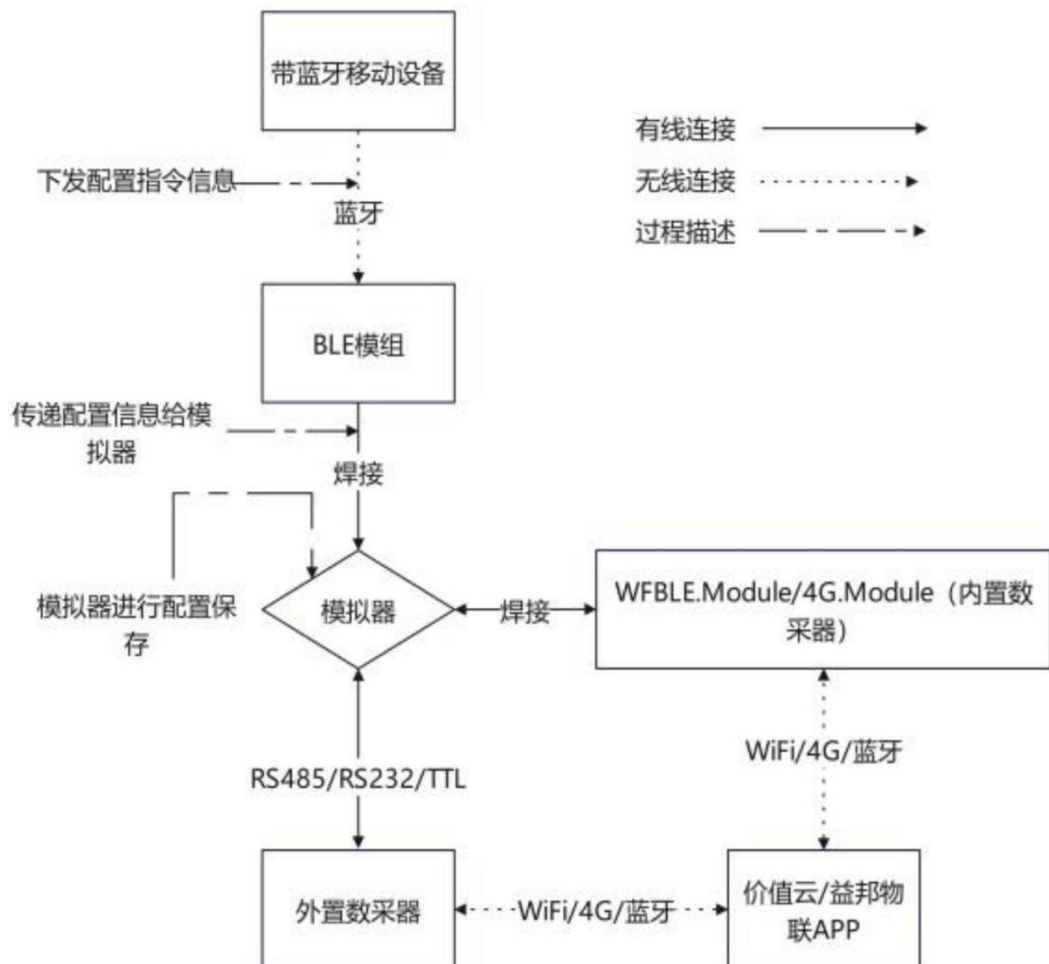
带蓝牙移动设备

有线连接

无线连接

过程描述

下发配置指令信息

蓝牙

BLE模组

传递配置信息给模拟器

焊接

模拟器进行配置保存

模拟器

焊接

WFBLE.Module/4G.Module（内置数采器）

WiFi/4G/蓝牙

RS485/RS232/TTL

外置数采器

WiFi/4G/蓝牙

价值云/益邦物联APP